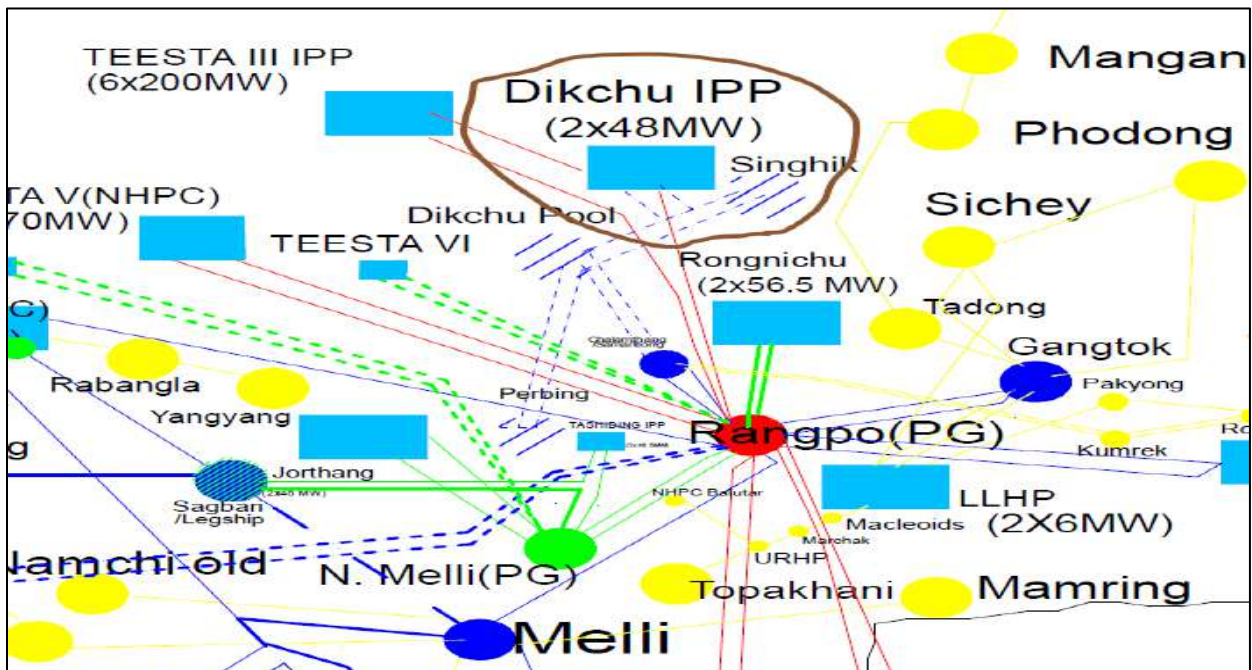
TEESTA III IPP
(6x200MW)

Dikchu IPP
(2x48MW)

Mangan

Phodong

Singhik

TA V(NHPC)
70MW)

Dikchu Pool

TEESTA VI

Sichey

Rongnichu
(2x56.5 MW)

Tadong

C)

Gangtok

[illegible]

Rabangla

Pakyong

Perbing

Yangyang

TASHIDING IPP
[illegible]

Rangpo(PG)

Ro

g

Kumrek

Jorthang

Sagbari
/Legship

(2x45 MW)

NHPC Balutar

LLHP
(2X6MW)

Macleoids

Marchak

URHP

Namchi-old

N. Melli(PG)

Topakhani

Mamring

Melli